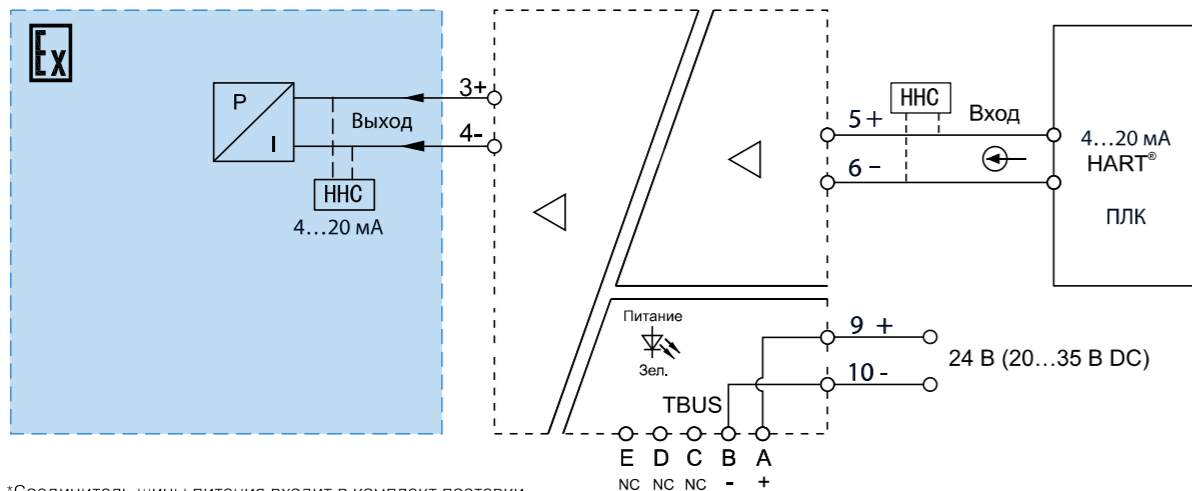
Ex

P

I

Выход

3+

4-

ННС

4…20 мА

ННС

Вход

5 +

6 –

4…20 мА
HART®

ПЛК

Питание

Зел.

9 +

10 -

24 В (20…35 В DC)

TBUS

E D C B A
NC NC NC - +

*Соединитель шины питания входит в комплект поставки